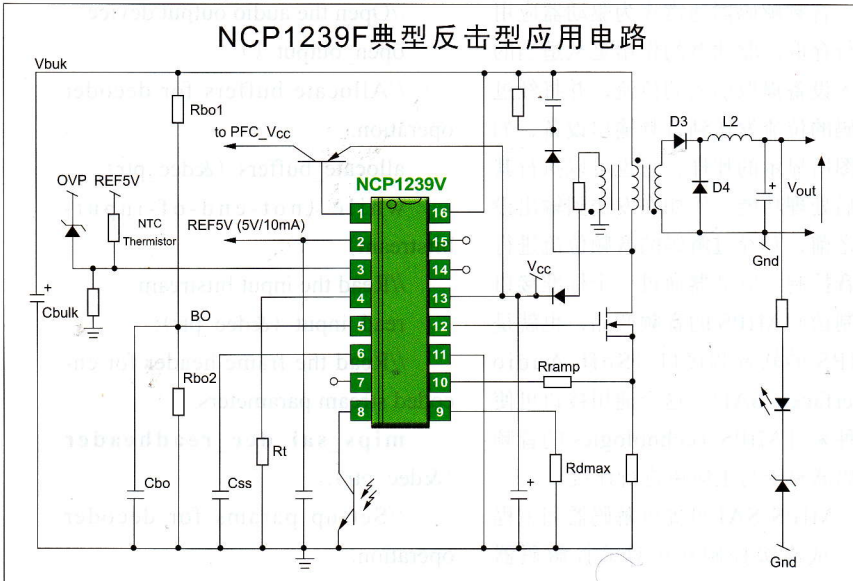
NCP1239F典型反击型应用电路

Vbuk

Rbo1

to PFC_Vcc

OVP REF5V

NCP1239V

NTC Thermistor

REF5V (5V/10mA)

Cbulk

BO

Rbo2

Rt

Cbo

Css

1 2 3 4 5 6 7 8

16 15 14 13 12 11 10 9

Vcc

Rramp

Rdmax

D3

L2

D4

Vout

Gnd

Gnd